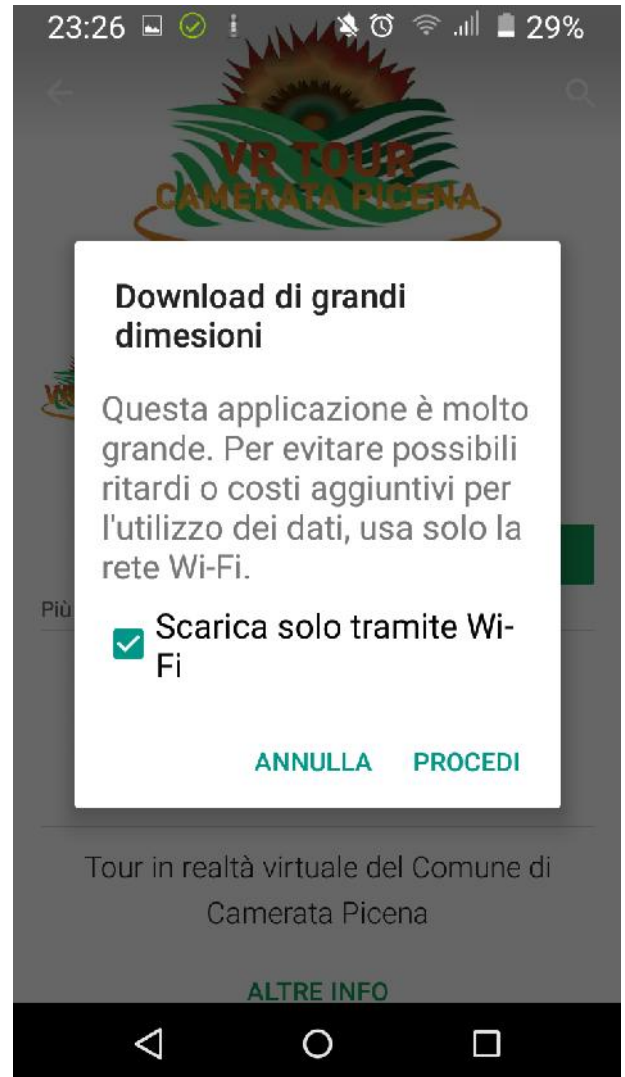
23:26 29%

VR TOUR
CAMERATA PICENA

Download di grandi dimesioni

Questa applicazione è molto grande. Per evitare possibili ritardi o costi aggiuntivi per l'utilizzo dei dati, usa solo la rete Wi-Fi.

Più

Scarica solo tramite Wi-Fi

ANNULLA PROCEDI

Tour in realtà virtuale del Comune di Camerata Picena

ALTRE INFO